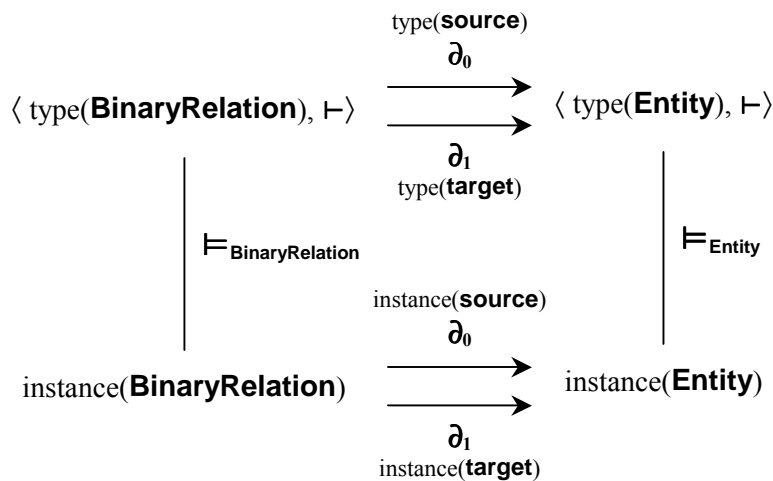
type(**source**)
$\partial_0$

$\langle$ type(**BinaryRelation**), $\vdash\rangle$

$\langle$ type(**Entity**), $\vdash\rangle$

$\partial_1$
type(**target**)

$\models_{\text{BinaryRelation}}$

$\models_{\text{Entity}}$

instance(**source**)
$\partial_0$

instance(**BinaryRelation**)

instance(**Entity**)

$\partial_1$
instance(**target**)